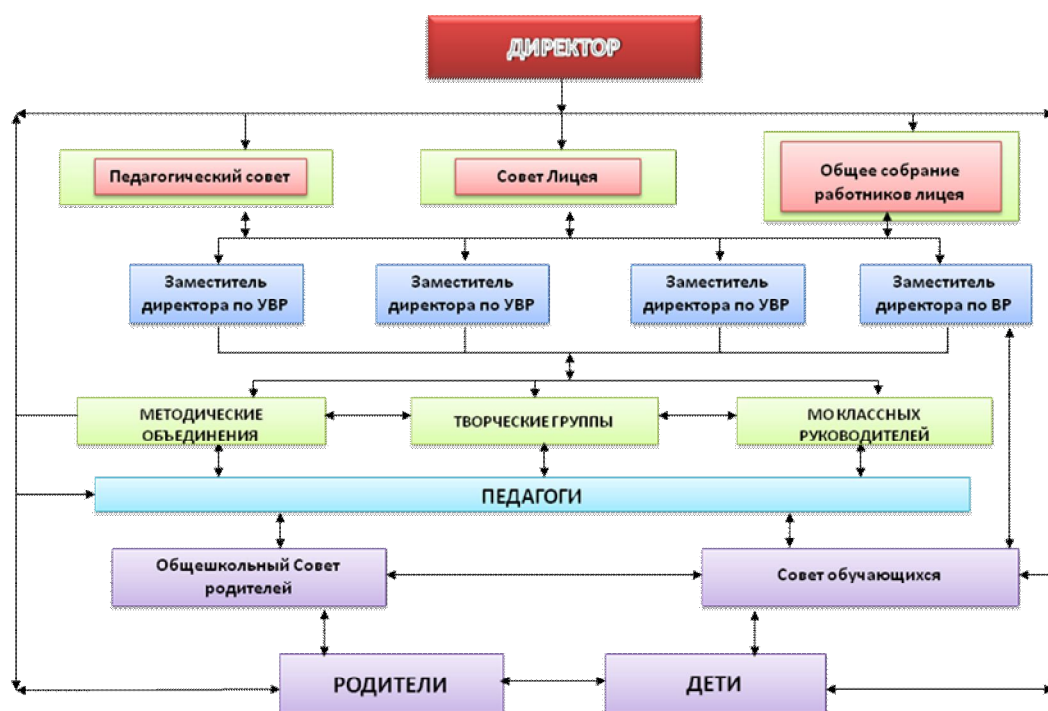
ДИРЕКТОР

Педагогический совет

Совет Лицея

Общее собрание работников лицея

Заместитель директора по УВР

Заместитель директора по УВР

Заместитель директора по УВР

Заместитель директора по ВР

МЕТОДИЧЕСКИЕ ОБЪЕДИНЕНИЯ

ТВОРЧЕСКИЕ ГРУППЫ

МО КЛАССНЫХ РУКОВОДИТЕЛЕЙ

ПЕДАГОГИ

Общешкольный Совет родителей

Совет обучающихся

РОДИТЕЛИ

ДЕТИ